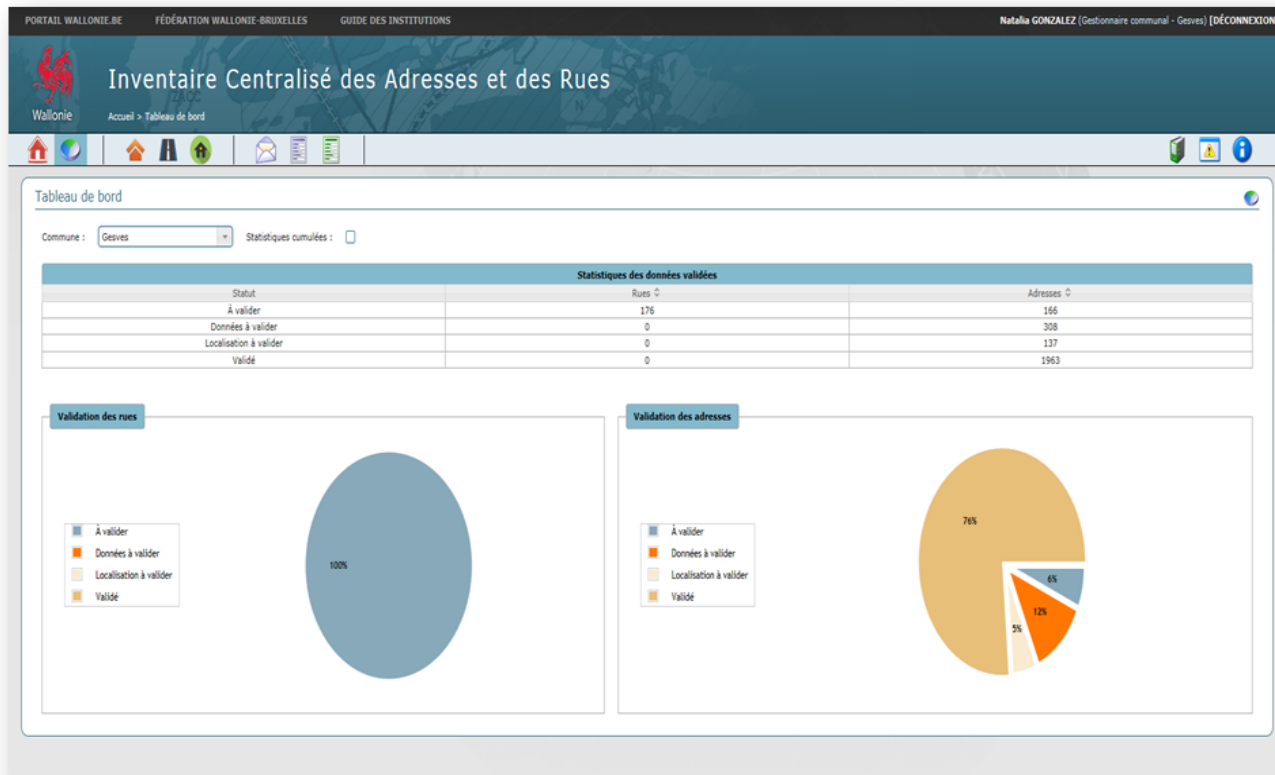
PORTAIL WALLONIE.BE FÉDÉRATION WALLONIE-BRUXELLES GUIDE DES INSTITUTIONS

Natalia GONZALEZ (Gestionnaire communal - Gesves) [DÉCONNEXION

Wallonie

Inventaire Centralisé des Adresses et des Rues

Accueil > Tableau de bord

Tableau de bord

Commune : Gesves Statistiques cumulées :

| Statistiques des données validées | | |
|---|---|---|
| Statut | Rues | Adresses |
| À valider | 176 | 166 |
| Données à valider | 0 | 308 |
| Localisation à valider | 0 | 137 |
| Validé | 0 | 1963 |

Validation des rues

À valider
Données à valider
Localisation à valider
Validé

100%

Validation des adresses

À valider
Données à valider
Localisation à valider
Validé

76%
6%
12%
5%